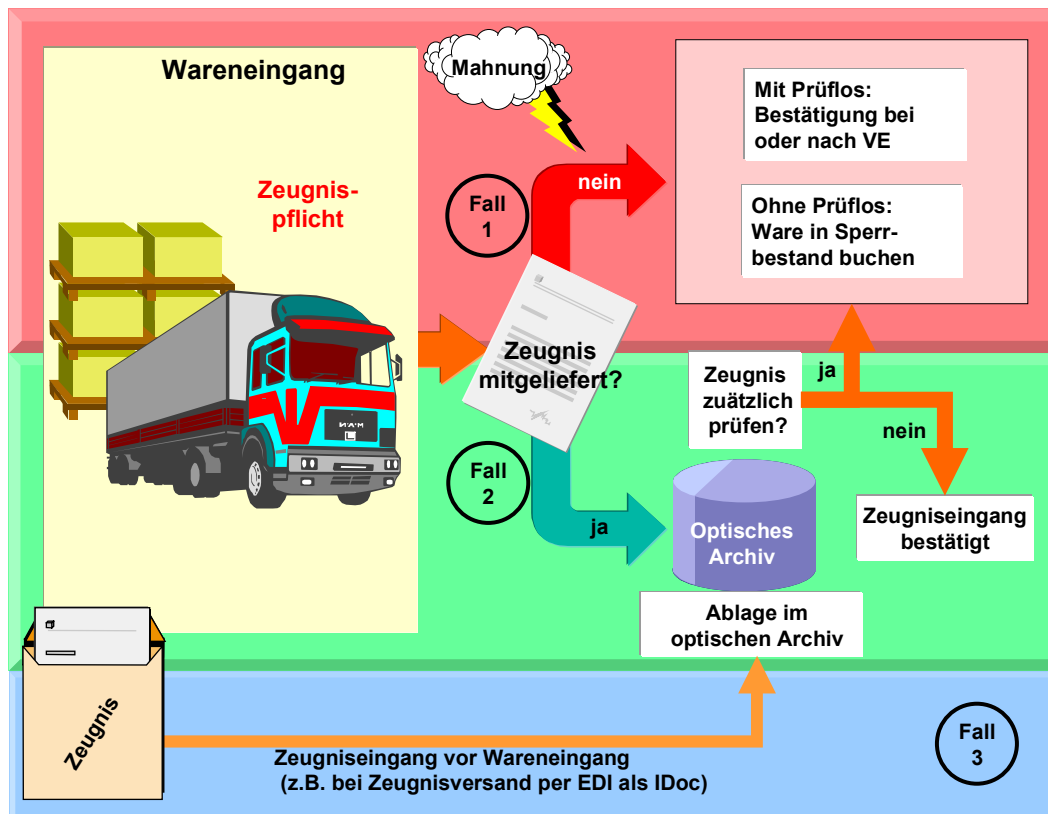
Wareneingang

Mahnung

Zeugnispflicht

Fall 1

nein

Mit Prüflos: Bestätigung bei oder nach VE

Ohne Prüflos: Ware in Sperrbestand buchen

Zeugnis mitgeliefert?

Zeugnis zuätzlich prüfen?

ja

nein

Fall 2

ja

Optisches Archiv

Zeugniseingang bestätigt

Ablage im optischen Archiv

Zeugnis

Zeugniseingang vor Wareneingang (z.B. bei Zeugnisversand per EDI als IDoc)

Fall 3